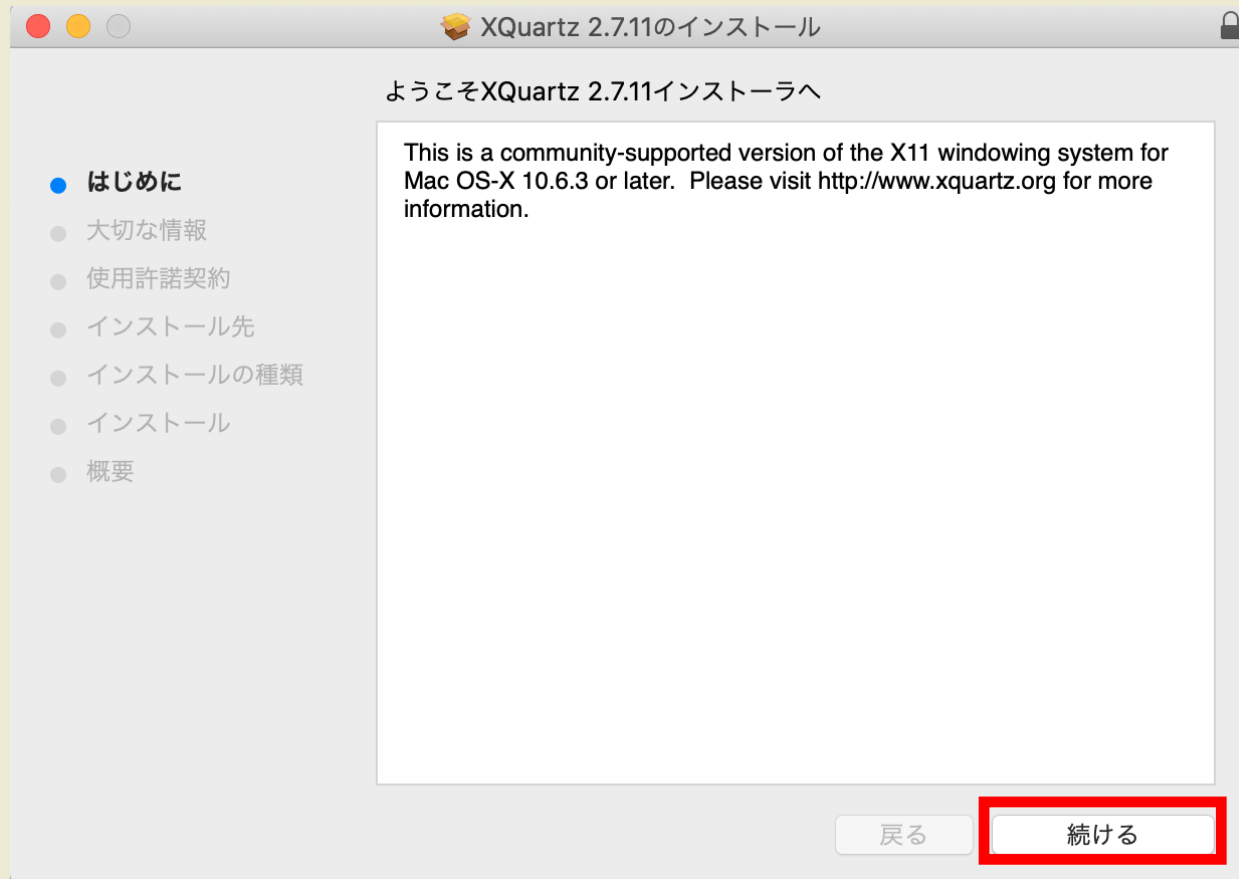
XQuartz 2.7.11のインストール

ようこそXQuartz 2.7.11インストーラへ

はじめに
大切な情報
使用許諾契約
インストール先
インストールの種類
インストール
概要

This is a community-supported version of the X11 windowing system for Mac OS-X 10.6.3 or later. Please visit http://www.xquartz.org for more information.

戻る
続ける